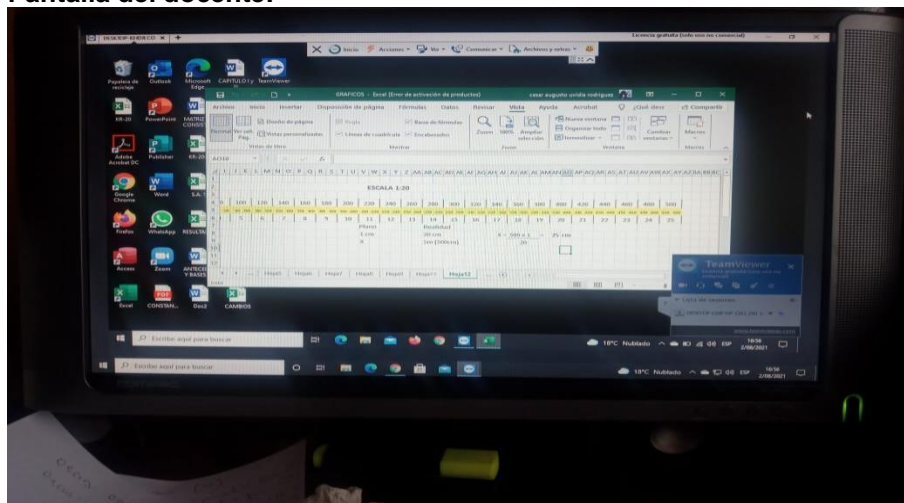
Pantalla del docente:

DESKTOP-KHKVC03

Licencia gratuita (solo uso no comercial)

Inicio Acciones Ver Comunicar Archivos y extras

Papelera de reciclaje
Outlook
Microsoft Edge
CAPITULO I y
TeamViewer
KR-20
PowerPoint
MATRIZ CONSIS
Adobe Acrobat DC
Publisher
KR-20
Google Chrome
Word
S.A.
Firefox
WhatsApp
RESULTA
Access
Zoom
ANTECEDENTES Y BASES
Excel
CONSTAN...
Excel
CAMBIOS

GRAFICOS - Excel (Error de activación de productos)
cesar augusto uriola rodriguez

Archivo Inicio Insertar Disposición de página Fórmulas Datos Revisar Vista Ayuda Acrobat ¿Qué desea... Compartir

Normal Ver salt. Pág. Diseño de página Vistas personalizadas
Vistas de libro
Regla Líneas de cuadrícula Barra de fórmulas Encabezados
Mostrar
Zoom 100% Ampliar selección
Zoom
Nueva ventana Organizar todo Inmovilizar
Cambiar ventanas
Ventana
Macros
Macros

AD38

ESCALA 1:20

100 120 140 160 180 200 220 240 260 280 300 320 340 360 380 400 420 440 460 480 500

5 6 7 8 9 10 11 12 13 14 15 16 17 18 19 20 21 22 23 24 25

Plano
1 cm
X
Realidad
20 cm
5m (500cm)
X = 500 x 1 / 20 = 25 cm

Hoja5 Hoja6 Hoja7 Hoja8 Hoja9 Hoja11 Hoja12

TeamViewer
Lista de sesiones
DESKTOP-3D8F9F (161 243 ...)
www.teamviewer.com

Escribe aquí para buscar
18°C Nublado ESP 10:56 2/08/2021

Escribe aquí para buscar
18°C Nublado ESP 10:56 2/08/2021